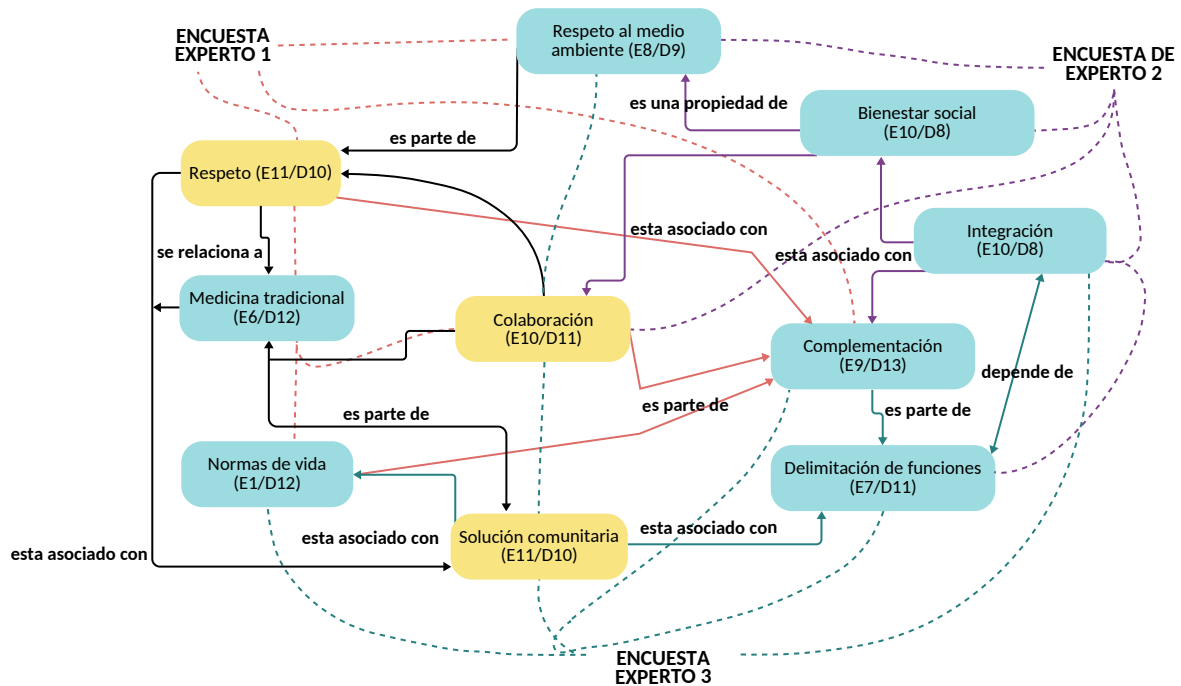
ENCUESTA EXPERTO 1

Respeto al medio ambiente (E8/D9)

ENCUESTA DE EXPERTO 2

es una propiedad de

Bienestar social (E10/D8)

es parte de

Respeto (E11/D10)

esta asociado con

Integración (E10/D8)

se relaciona a

esta asociado con

Medicina tradicional (E6/D12)

Colaboración (E10/D11)

Complementación (E9/D13)

depende de

es parte de

es parte de

es parte de

Normas de vida (E1/D12)

Delimitación de funciones (E7/D11)

esta asociado con

Solución comunitaria (E11/D10)

esta asociado con

esta asociado con

ENCUESTA EXPERTO 3